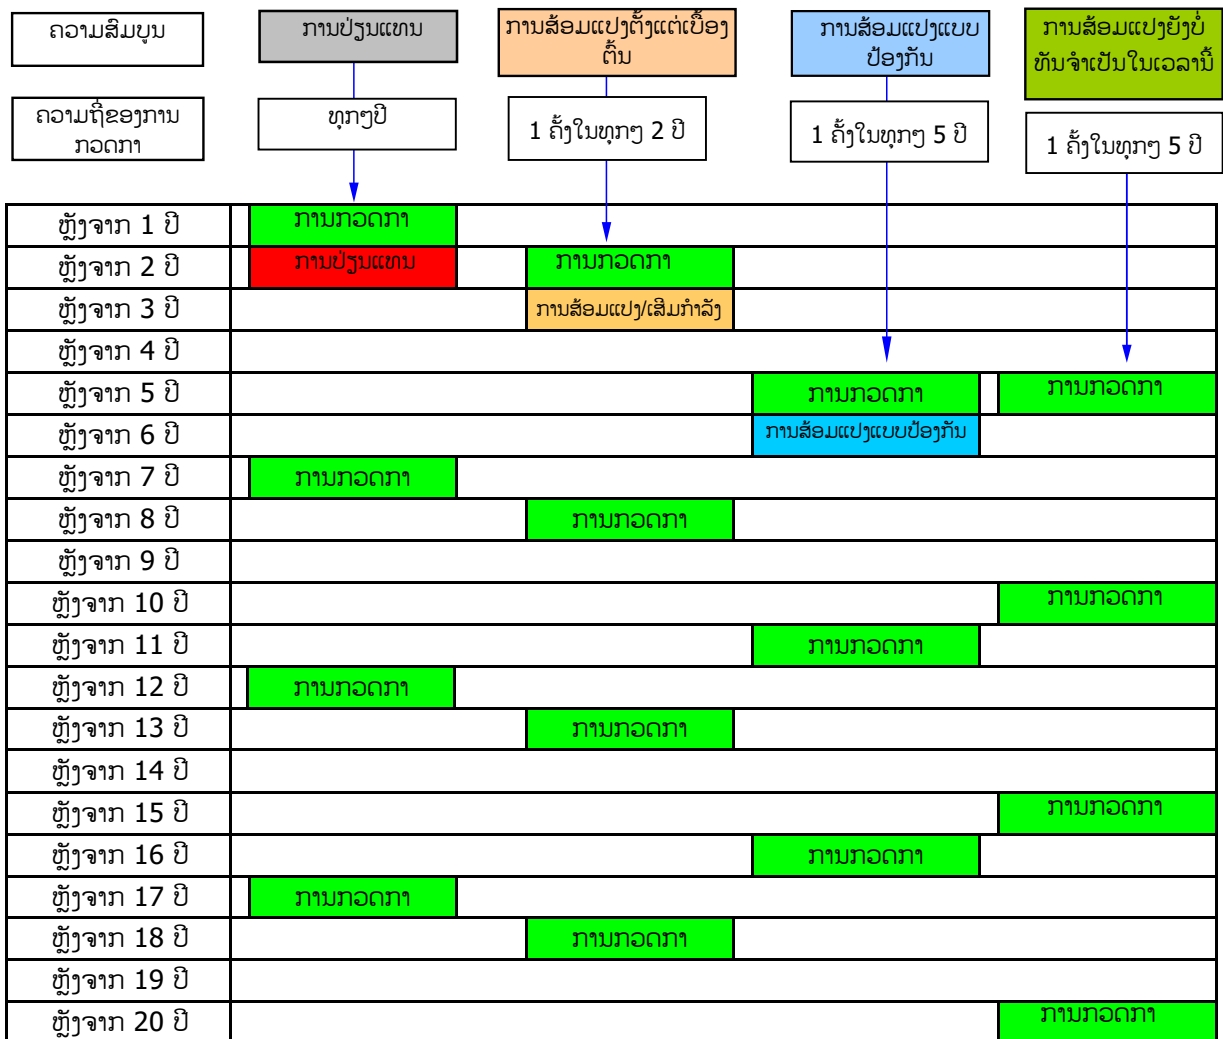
ຄວາມສົມບູນ

ການປັບປຸງແທນ

ການສ້ອມແປງຕັ້ງແຕ່ເບື້ອງຕົ້ນ

ການສ້ອມແປງແບບປ້ອງກັນ

ການສ້ອມແປງຍັງບໍ່ທັນຈຳເປັນໃນເວລານີ້

ຄວາມຖີ່ຂອງການກວດກາ

ທຸກໆປີ

1 ຄັ້ງໃນທຸກໆ 2 ປີ

1 ຄັ້ງໃນທຸກໆ 5 ປີ

1 ຄັ້ງໃນທຸກໆ 5 ປີ

ຫຼັງຈາກ 1 ປີ ການກວດກາ
ຫຼັງຈາກ 2 ປີ ການປັບປຸງແທນ ການກວດກາ
ຫຼັງຈາກ 3 ປີ ການສ້ອມແປງ/ເສີມກຳລັງ
ຫຼັງຈາກ 4 ປີ
ຫຼັງຈາກ 5 ປີ ການກວດກາ ການກວດກາ
ຫຼັງຈາກ 6 ປີ ການສ້ອມແປງແບບປ້ອງກັນ
ຫຼັງຈາກ 7 ປີ ການກວດກາ
ຫຼັງຈາກ 8 ປີ ການກວດກາ
ຫຼັງຈາກ 9 ປີ
ຫຼັງຈາກ 10 ປີ ການກວດກາ
ຫຼັງຈາກ 11 ປີ ການກວດກາ
ຫຼັງຈາກ 12 ປີ ການກວດກາ
ຫຼັງຈາກ 13 ປີ ການກວດກາ
ຫຼັງຈາກ 14 ປີ
ຫຼັງຈາກ 15 ປີ ການກວດກາ
ຫຼັງຈາກ 16 ປີ ການກວດກາ
ຫຼັງຈາກ 17 ປີ ການກວດກາ
ຫຼັງຈາກ 18 ປີ ການກວດກາ
ຫຼັງຈາກ 19 ປີ
ຫຼັງຈາກ 20 ປີ ການກວດກາ